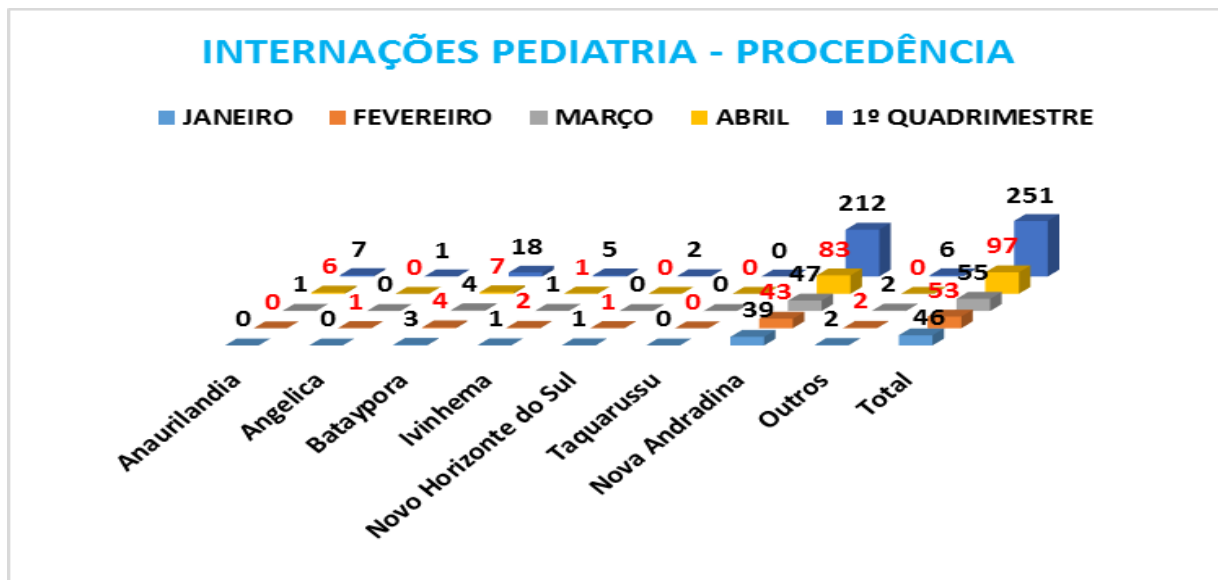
INTERNAÇÕES PEDIATRIA - PROCEDÊNCIA

JANEIRO FEVEREIRO MARÇO ABRIL 1º QUADRIMESTRE

| | JANEIRO | FEVEREIRO | MARÇO | ABRIL | 1º QUADRIMESTRE |
|---|---|---|---|---|---|
| Anaurilandia | 0 | 0 | 1 | 6 | 7 |
| Angelica | 0 | 1 | 0 | 0 | 1 |
| Bataypora | 3 | 4 | 4 | 7 | 18 |
| Ivinhema | 1 | 2 | 1 | 1 | 5 |
| Novo Horizonte do Sul | 1 | 1 | 0 | 0 | 2 |
| Taquarussu | 0 | 0 | 0 | 0 | 0 |
| Nova Andradina | 39 | 43 | 47 | 83 | 212 |
| Outros | 2 | 2 | 2 | 0 | 6 |
| Total | 46 | 53 | 55 | 97 | 251 |